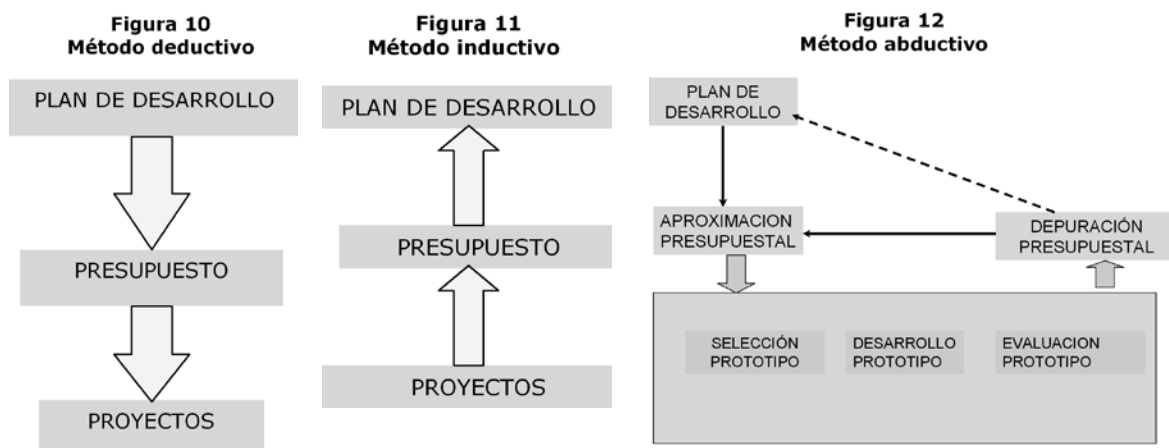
Figura 10
Método deductivo

PLAN DE DESARROLLO

PRESUPUESTO

PROYECTOS

Figura 11
Método inductivo

PLAN DE DESARROLLO

PRESUPUESTO

PROYECTOS

Figura 12
Método abductivo

PLAN DE DESARROLLO

APROXIMACION PRESUPUESTAL

DEPURACIÓN PRESUPUESTAL

SELECCIÓN PROTOTIPO

DESARROLLO PROTOTIPO

EVALUACION PROTOTIPO